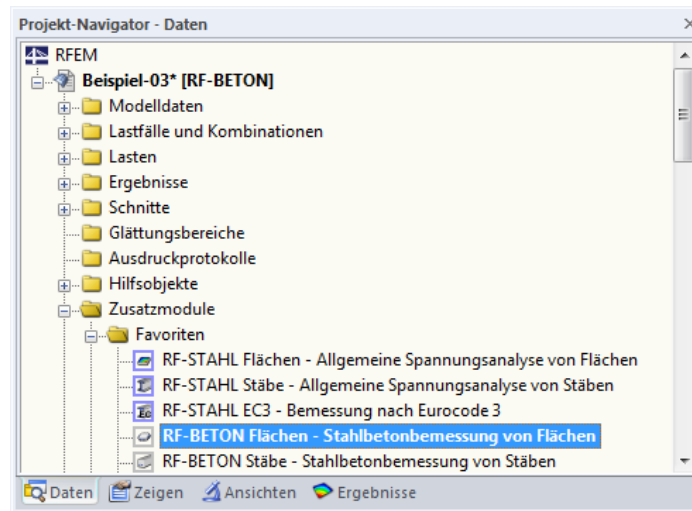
Projekt-Navigator - Daten

RFEM
Beispiel-03* [RF-BETON]
Modelldaten
Lastfälle und Kombinationen
Lasten
Ergebnisse
Schnitte
Glättungsbereiche
Ausdruckprotokolle
Hilfsobjekte
Zusatzmodule
Favoriten
RF-STAHL Flächen - Allgemeine Spannungsanalyse von Flächen
RF-STAHL Stäbe - Allgemeine Spannungsanalyse von Stäben
RF-STAHL EC3 - Bemessung nach Eurocode 3
RF-BETON Flächen - Stahlbetonbemessung von Flächen
RF-BETON Stäbe - Stahlbetonbemessung von Stäben

Daten Zeigen Ansichten Ergebnisse